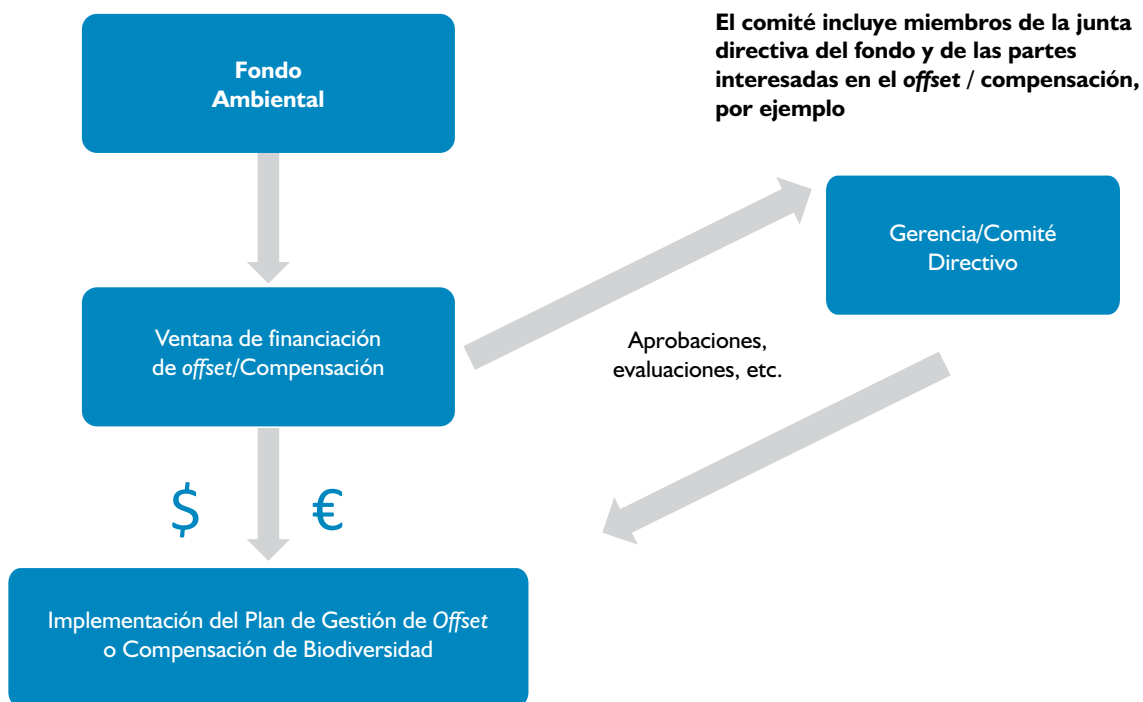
Fondo Ambiental

El comité incluye miembros de la junta directiva del fondo y de las partes interesadas en el offset / compensación, por ejemplo

Gerencia/Comité Directivo

Ventana de financiación de offset/Compensación

Aprobaciones, evaluaciones, etc.

$ €

Implementación del Plan de Gestión de Offset o Compensación de Biodiversidad